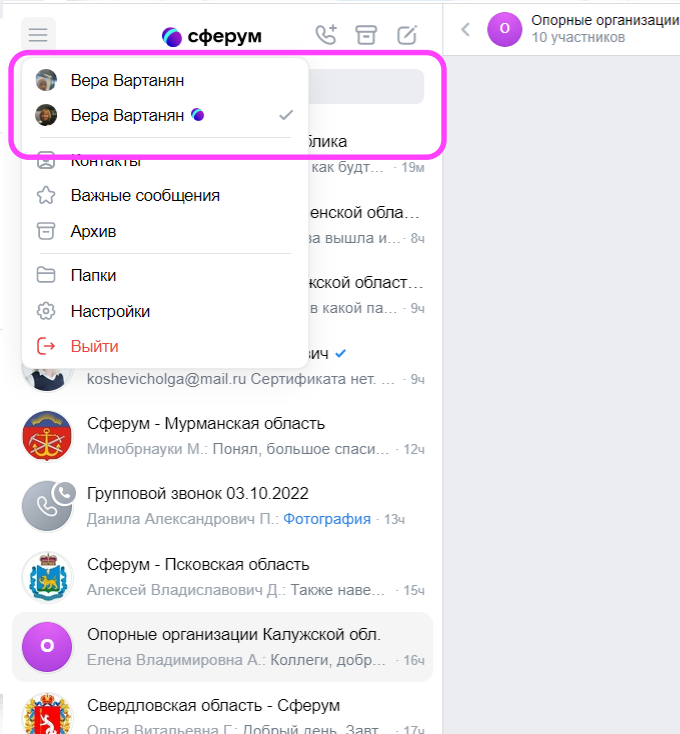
сферум

Опорные организации
10 участников

Вера Вартанян
Вера Вартанян

Контакты
Важные сообщения
Архив
Папки
Настройки
Выйти

блика
как будт... · 19м
енской обла...
ва вышла и... · 8ч
кской област...
в какой па... · 9ч
вич
koshevicholga@mail.ru Сертификата нет. ... · 9ч

Сферум - Мурманская область
Минобрнауки М.: Понял, большое спаси... · 12ч

Групповой звонок 03.10.2022
Данила Александрович П.: Фотография · 13ч

Сферум - Псковская область
Алексей Владиславович Д.: Также наве... · 15ч

О
Опорные организации Калужской обл.
Елена Владимировна А.: Коллеги, добр... · 16ч

Свердловская область - Сферум
Ольга Витальевна Г.: Добрый день. Завт... · 17ч